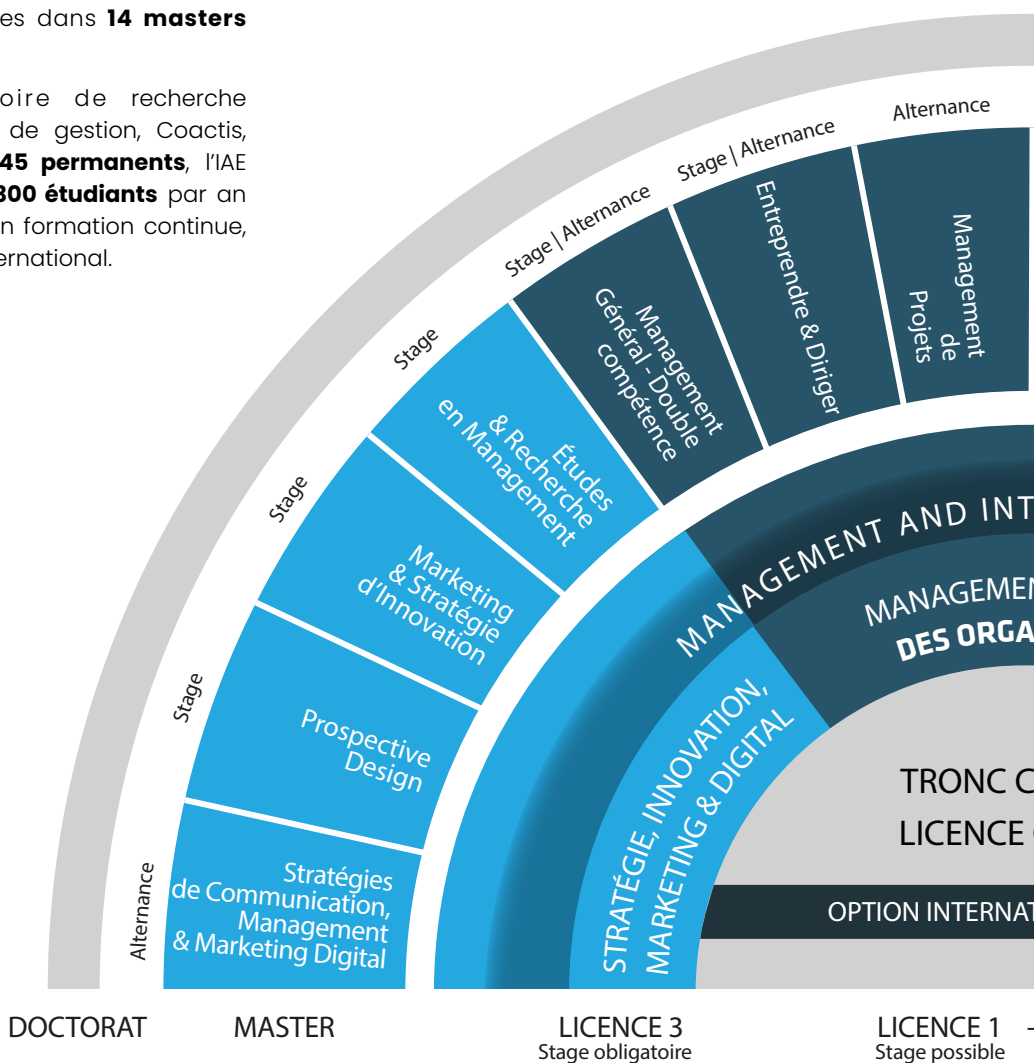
es dans **14 masters**

oire de recherche de gestion, Coactis, **45 permanents**, l'IAE **300 étudiants** par an n formation continue, ernational.

Alternance

Stage | Alternance

Stage | Alternance

Stage

Stage

Stage

Alternance

Management de Projets

Entreprendre & Diriger

Management Général - Double compétence

Études & Recherche en Management

Marketing & Stratégie d'Innovation

Prospective Design

Stratégies de Communication, Management & Marketing Digital

MANAGEMENT AND INT

MANAGEMEN **DES ORGA**

STRATÉGIE, INNOVATION, MARKETING & DIGITAL

TRONC C LICENCE

OPTION INTERNAT

DOCTORAT

MASTER

LICENCE 3
Stage obligatoire

LICENCE 1
Stage possible